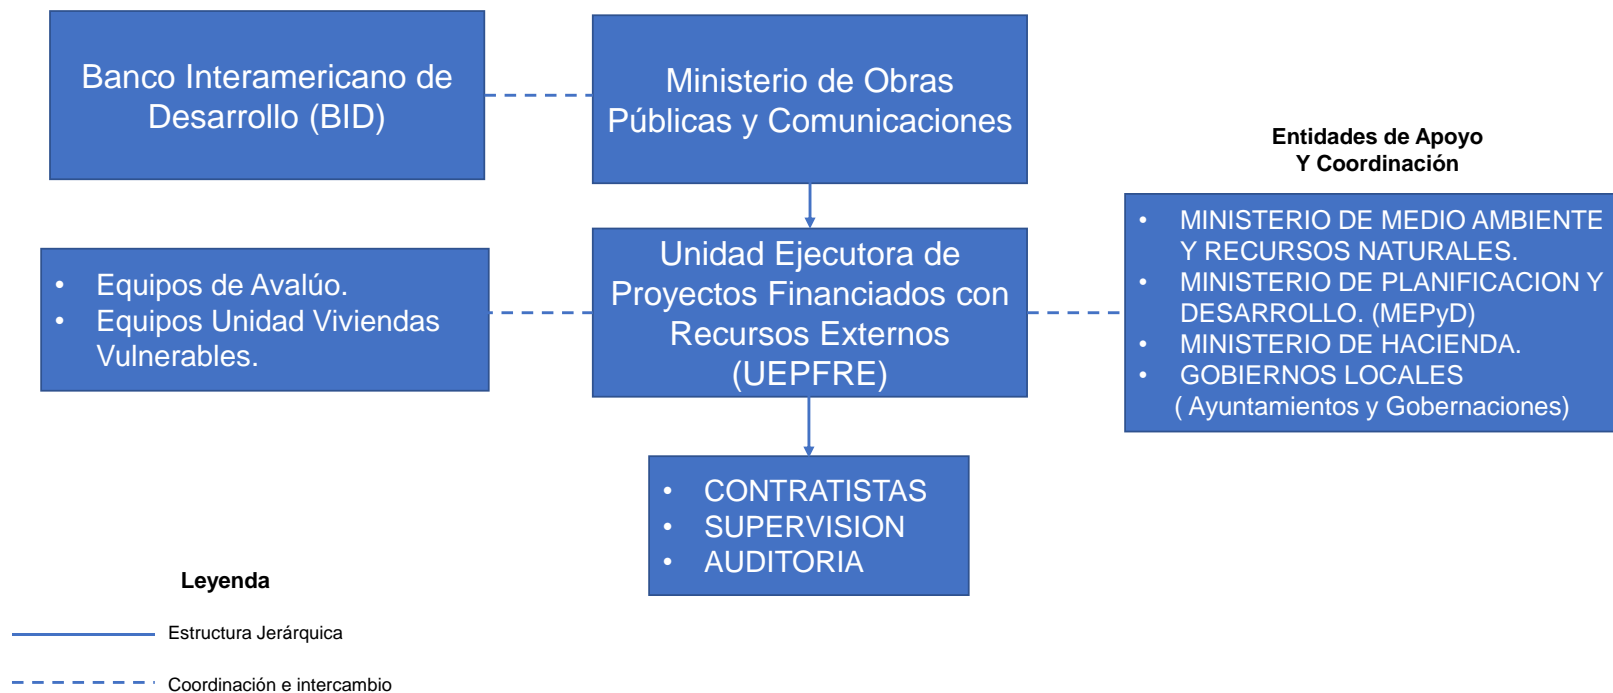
Banco Interamericano de Desarrollo (BID)

Ministerio de Obras Públicas y Comunicaciones

Entidades de Apoyo
Y Coordinación

- Equipos de Avalúo.
- Equipos Unidad Viviendas Vulnerables.

Unidad Ejecutora de Proyectos Financiados con Recursos Externos (UEPFRE)

- MINISTERIO DE MEDIO AMBIENTE Y RECURSOS NATURALES.
- MINISTERIO DE PLANIFICACION Y DESARROLLO. (MEPyD)
- MINISTERIO DE HACIENDA.
- GOBIERNOS LOCALES
( Ayuntamientos y Gobernaciones)

- CONTRATISTAS
- SUPERVISION
- AUDITORIA

Leyenda

Estructura Jerárquica

Coordinación e intercambio